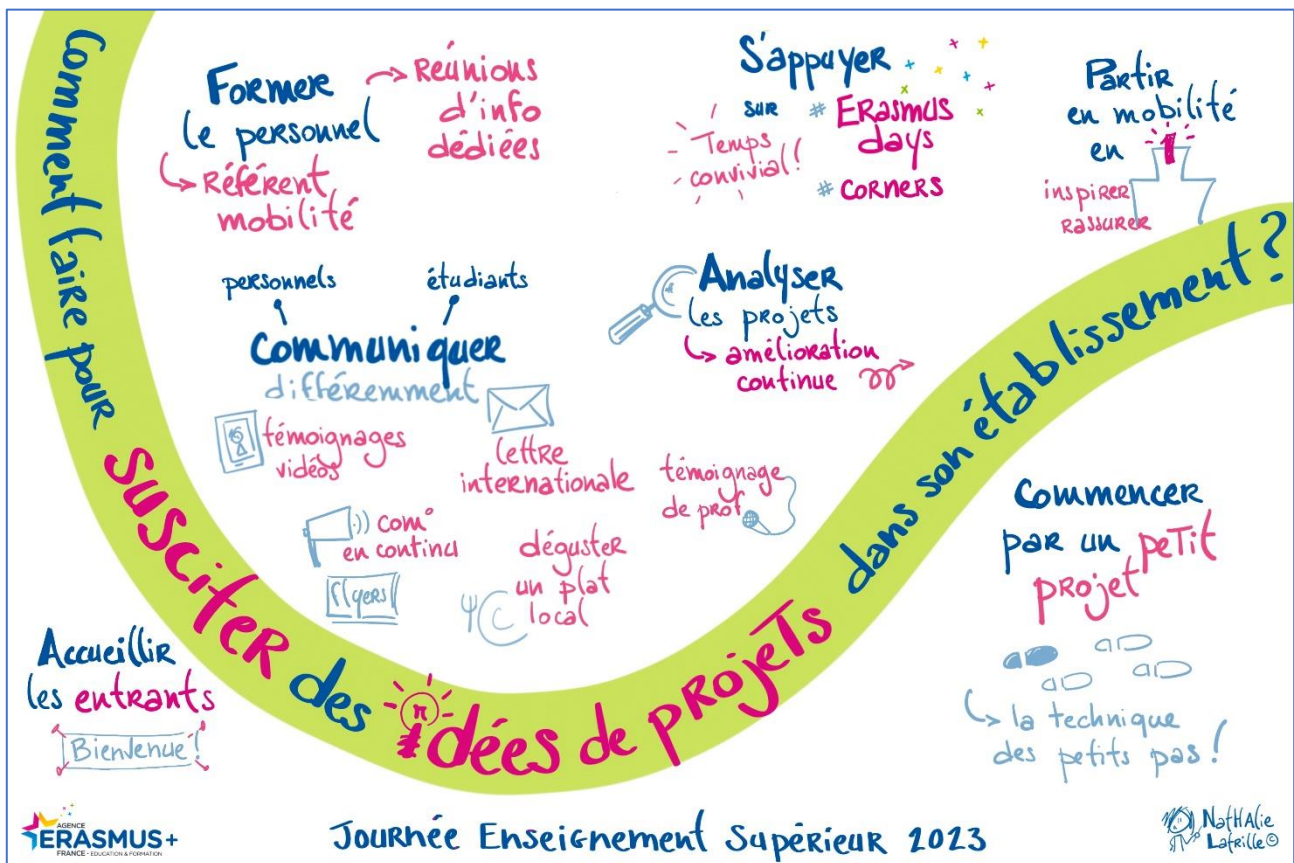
Comment faire pour susciter des idées de projets dans son établissement ?

Former le personnel
→ Réunions d'info dédiées
→ Référent mobilité

S'appuyer sur
# Erasmus days
# Corners
Temps convivial !

Partir en mobilité en
inspirer
rassurer

personnels
étudiants
Communiquer différemment
témoignages vidéos
lettre internationale
com° en continu
flyers
témoignage de prof
déguster un plat local

Analyser les projets
→ amélioration continue

Commencer par un petit projet
→ la technique des petits pas !

Accueillir les entrants
Bienvenue !

AGENCE ERASMUS+ FRANCE - ÉDUCATION & FORMATION

Journée Enseignement Supérieur 2023

Nathalie Lafrille ©